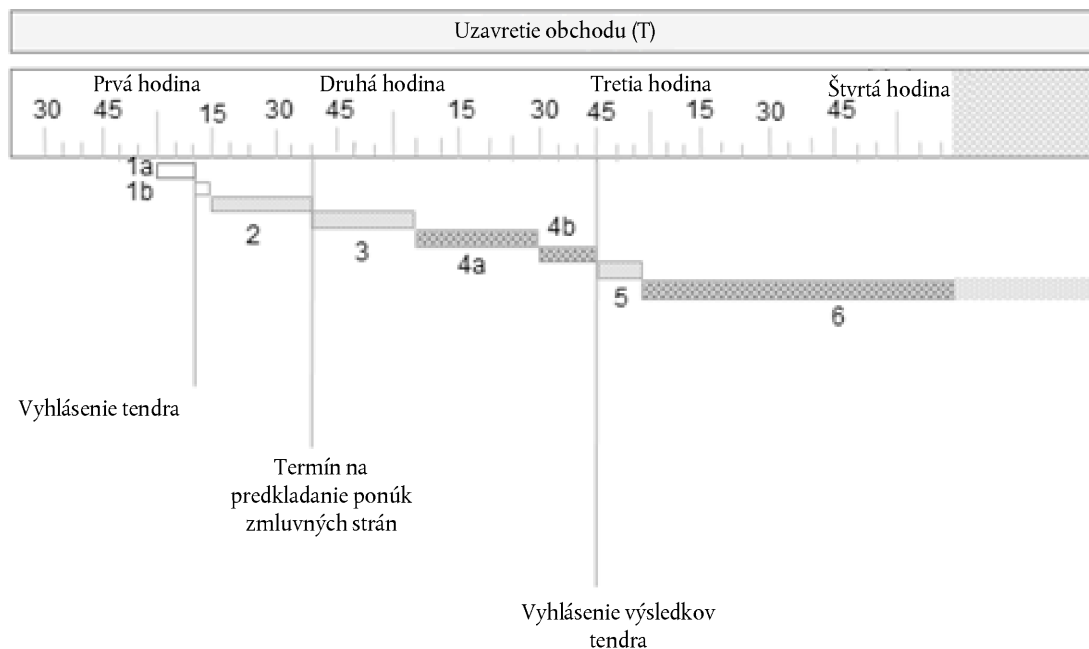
Uzavretie obchodu (T)

Prvá hodina
Druhá hodina
Tretia hodina
Štvrtá hodina

30 45 15 30 45 15 30 45 15 30 45

1a
1b
2
3
4a
4b
5
6

Vyhlásenie tendra

Termín na predkladanie ponúk zmluvných strán

Vyhlásenie výsledkov tendra